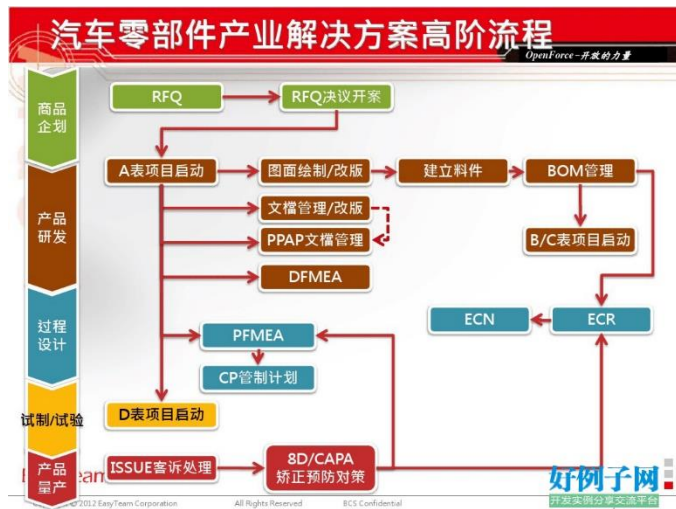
汽车零部件产业解决方案高阶流程

OpenForce–开放的力量

商品企划

RFQ

RFQ决议开案

产品研发

A表项目启动

图面绘制/改版

建立料件

BOM管理

文档管理/改版

PPAP文档管理

B/C表项目启动

DFMEA

过程设计

PFMEA

ECN

ECR

CP管制计划

试制/试验

D表项目启动

产品量产

ISSUE客诉处理

8D/CAPA 矫正预防对策

EasyTeam

© 2012 EasyTeam Corporation

All Rights Reserved

BCS Confidential

好例子网

开发实例分享交流平台